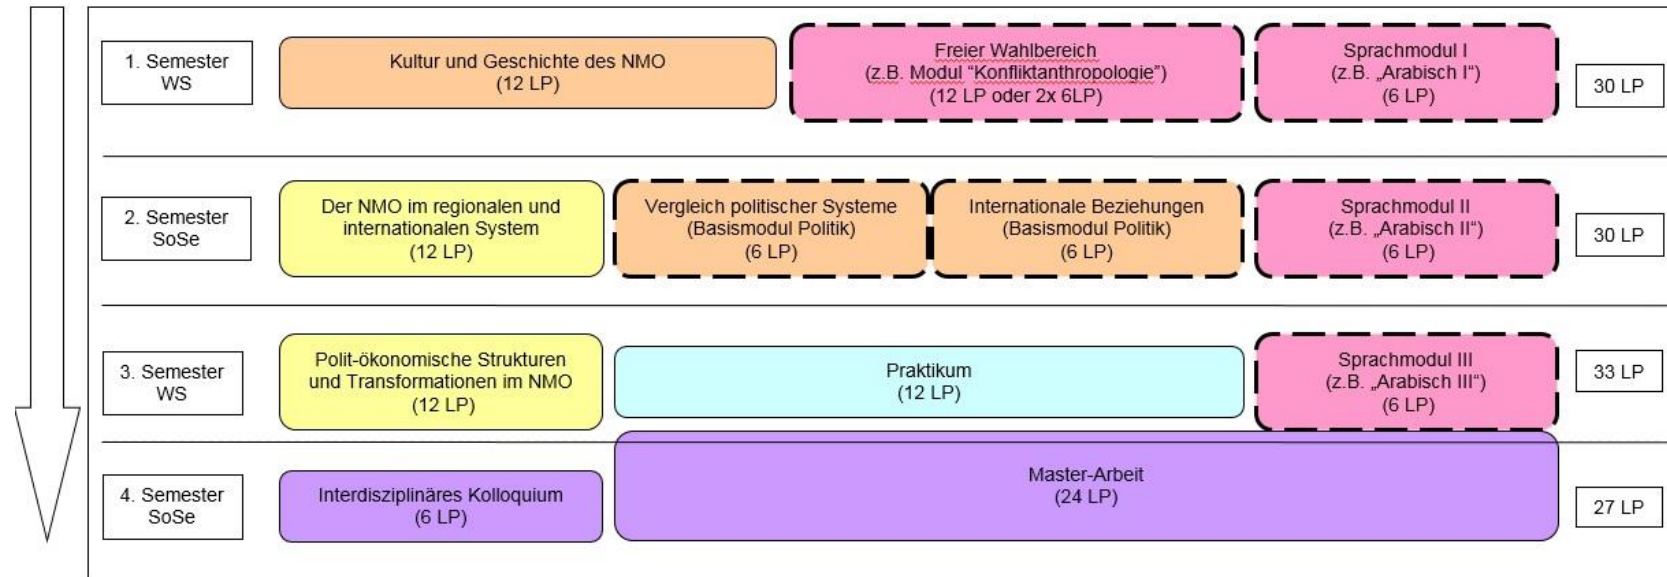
1. Semester WS

Kultur und Geschichte des NMO
(12 LP)

Freier Wahlbereich
(z.B. Modul "Konfliktanthropologie")
(12 LP oder 2x 6LP)

Sprachmodul I
(z.B. „Arabisch I")
(6 LP)

30 LP

2. Semester SoSe

Der NMO im regionalen und internationalen System
(12 LP)

Vergleich politischer Systeme
(Basismodul Politik)
(6 LP)

Internationale Beziehungen
(Basismodul Politik)
(6 LP)

Sprachmodul II
(z.B. „Arabisch II")
(6 LP)

30 LP

3. Semester WS

Polit-ökonomische Strukturen und Transformationen im NMO
(12 LP)

Praktikum
(12 LP)

Sprachmodul III
(z.B. „Arabisch III")
(6 LP)

33 LP

4. Semester SoSe

Interdisziplinäres Kolloquium
(6 LP)

Master-Arbeit
(24 LP)

27 LP